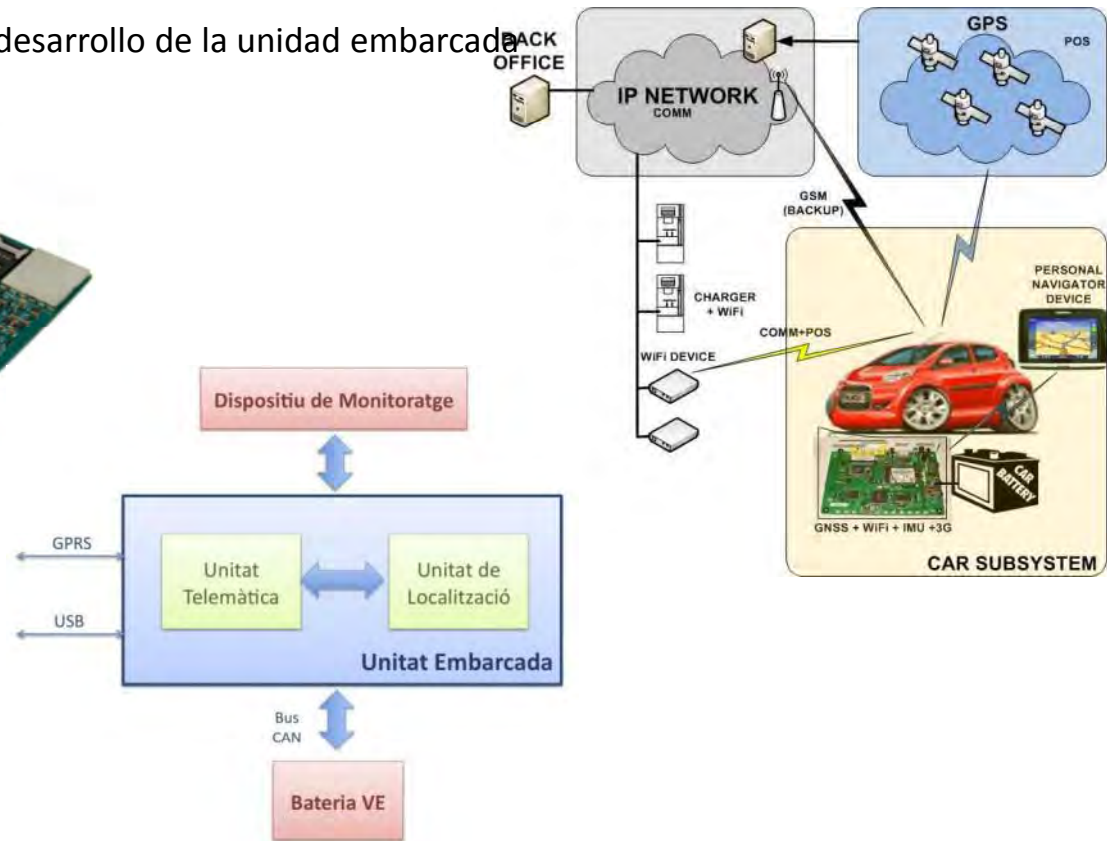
desarrollo de la unidad embarcada

BACK OFFICE

IP NETWORK
COMM

GPS
POS

GSM (BACKUP)

CHARGER + WiFi

WiFi DEVICE

COMM+POS

PERSONAL NAVIGATOR DEVICE

CAR BATTERY

GNSS + WiFi + IMU +3G

CAR SUBSYSTEM

Dispositiu de Monitoratge

GPRS

USB

Unitat Telemàtica

Unitat de Localització

Unitat Embarcada

Bus CAN

Bateria VE